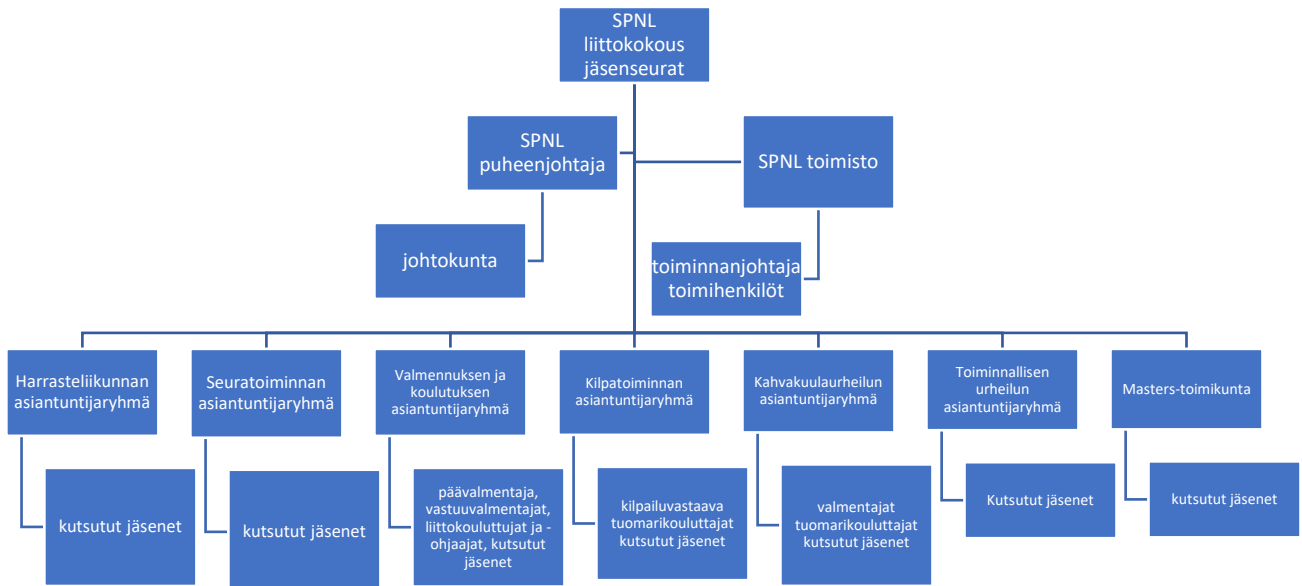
SPNL liittokokous jäsenseurat

SPNL puheenjohtaja

SPNL toimisto

johtokunta

toiminnanjohtaja toimihenkilöt

Harrasteliikunnan asiantuntijaryhmä

kutsutut jäsenet

Seuratoiminnan asiantuntijaryhmä

kutsutut jäsenet

Valmennuksen ja koulutuksen asiantuntijaryhmä

päävalmentaja, vastuuvalmentajat, liittokouluttujat ja -ohjaajat, kutsutut jäsenet

Kilpatoiminnan asiantuntijaryhmä

kilpailuvastaava tuomarikouluttajat kutsutut jäsenet

Kahvakuulaurheilun asiantuntijaryhmä

valmentajat tuomarikouluttajat kutsutut jäsenet

Toiminnallisen urheilun asiantuntijaryhmä

Kutsutut jäsenet

Masters-toimikunta

kutsutut jäsenet